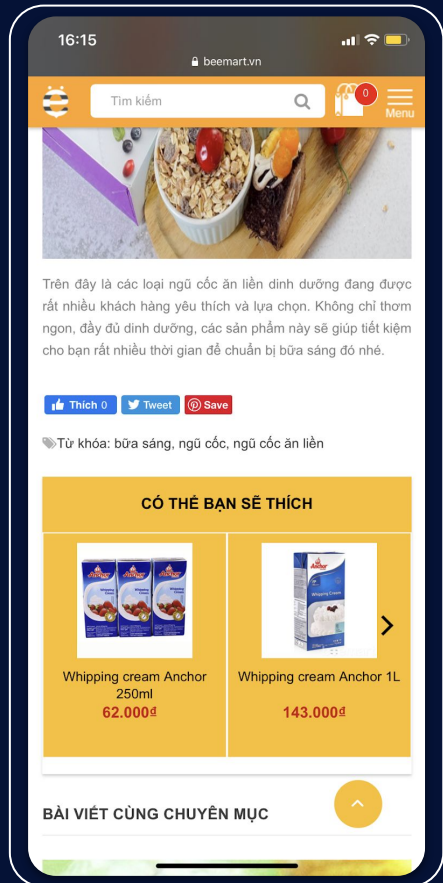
16:15
beemart.vn
Tìm kiếm
0
Menu

Trên đây là các loại ngũ cốc ăn liền dinh dưỡng đang được rất nhiều khách hàng yêu thích và lựa chọn. Không chỉ thơm ngon, đầy đủ dinh dưỡng, các sản phẩm này sẽ giúp tiết kiệm cho bạn rất nhiều thời gian để chuẩn bị bữa sáng đó nhé.

Thích 0 Tweet Save

Từ khóa: bữa sáng, ngũ cốc, ngũ cốc ăn liền

CÓ THỂ BẠN SẼ THÍCH

Whipping cream Anchor 250ml
62.000đ

Whipping cream Anchor 1L
143.000đ

BÀI VIẾT CÙNG CHUYÊN MỤC